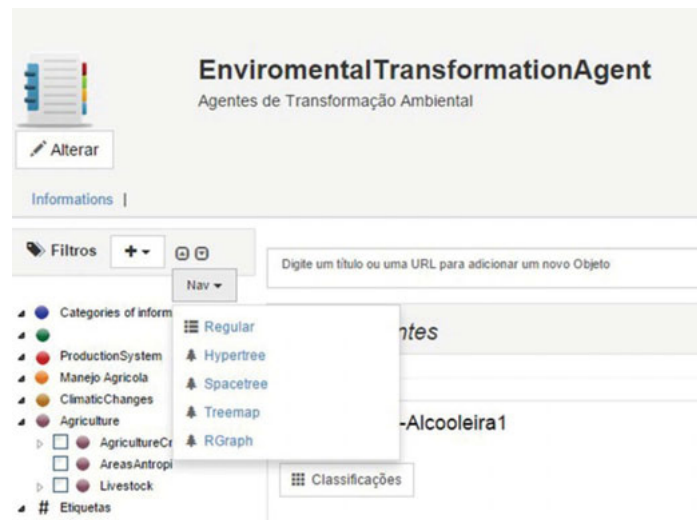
EnviromentalTransformationAgent

Agentes de Transformação Ambiental

Alterar

Informations |

Filtros

Nav

Digite um título ou uma URL para adicionar um novo Objeto

Categories of inform

ProductionSystem

Manejo Agricola

ClimaticChanges

Agriculture

AgricultureCr

AreasAntropi

Livestock

Etiquetas

Regular

Hypertree

Spacetree

Treemap

RGraph

ntes

-Alcooleira1

Classificações